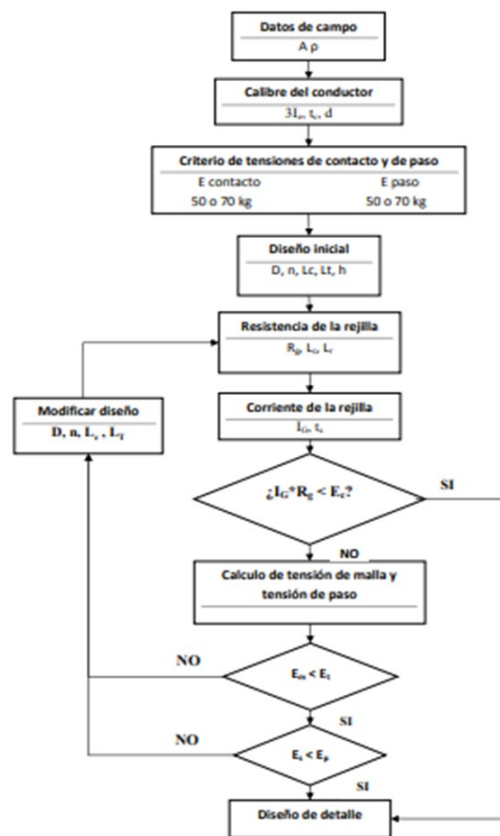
Datos de campo
A ρ

Calibre del conductor
$3I_o$, $t_c$, d

Criterio de tensiones de contacto y de paso
E contacto
50 o 70 kg
E paso
50 o 70 kg

Diseño inicial
D, n, Lc, Lt, h

Resistencia de la rejilla
$R_g$, $L_c$, $L_r$

Modificar diseño
D, n, $L_c$, $L_T$

Corriente de la rejilla
$I_G$, $t_c$

¿$I_G$*$R_g$ < $E_c$?

SI

NO

Calculo de tensión de malla y tensión de paso

NO

$E_m$ < $E_t$

SI

NO

$E_s$ < $E_p$

SI

Diseño de detalle